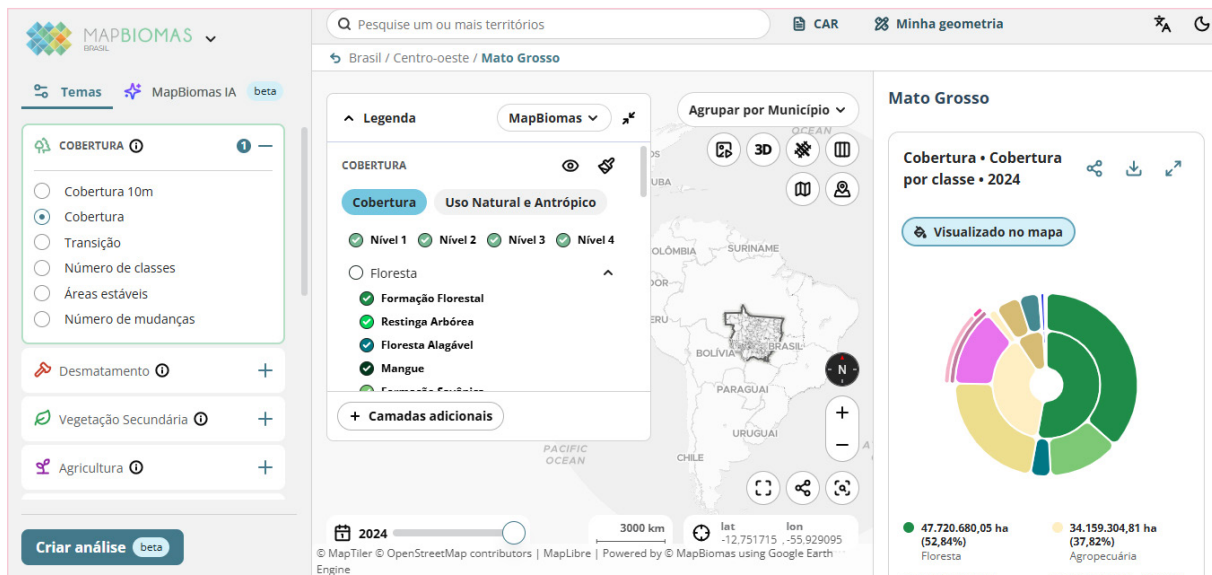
MAPBIOMAS BRASIL

Pesquise um ou mais territórios

CAR

Minha geometria

Brasil / Centro-oeste / Mato Grosso

Temas

MapBiomas IA beta

COBERTURA

1

Cobertura 10m

Cobertura

Transição

Número de classes

Áreas estáveis

Número de mudanças

Desmatamento

Vegetação Secundária

Agricultura

Criar análise beta

Legenda

MapBiomas

COBERTURA

Cobertura

Uso Natural e Antrópico

Nível 1 Nível 2 Nível 3 Nível 4

Floresta

Formação Florestal

Restinga Arbórea

Floresta Alagável

Mangue

Camadas adicionais

Agrupar por Município

3D

OCEAN

UBA

COLÔMBIA

SURINAME

DOR

PERU

BOLÍVIA

BRASIL

PARAGUAI

URUGUAI

CHILE

PACIFIC OCEAN

N

2024

3000 km

lat -12,751715

lon -55,929095

© MapTiler © OpenStreetMap contributors | MapLibre | Powered by © MapBiomas using Google Earth Engine

Mato Grosso

Cobertura • Cobertura por classe • 2024

Visualizado no mapa

47.720.680,05 ha (52,84%) Floresta

34.159.304,81 ha (37,82%) Agropecuária